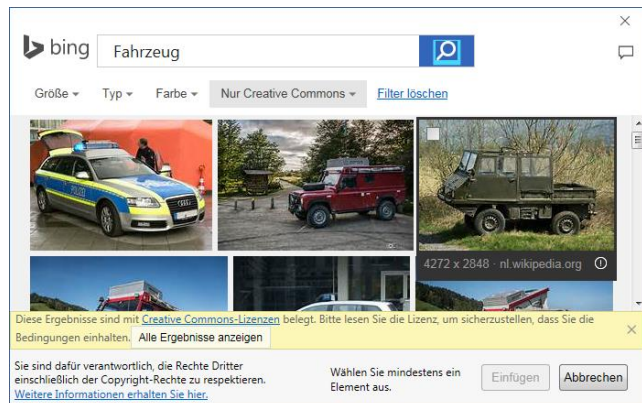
bing

Fahrzeug

Größe ▾ Typ ▾ Farbe ▾ Nur Creative Commons ▾ Filter löschen

POLIZEI

4272 x 2848 · nl.wikipedia.org

Diese Ergebnisse sind mit Creative Commons-Lizenzen belegt. Bitte lesen Sie die Lizenz, um sicherzustellen, dass Sie die Bedingungen einhalten. Alle Ergebnisse anzeigen

Sie sind dafür verantwortlich, die Rechte Dritter einschließlich der Copyright-Rechte zu respektieren. Weitere Informationen erhalten Sie hier.

Wählen Sie mindestens ein Element aus.

Einfügen Abbrechen